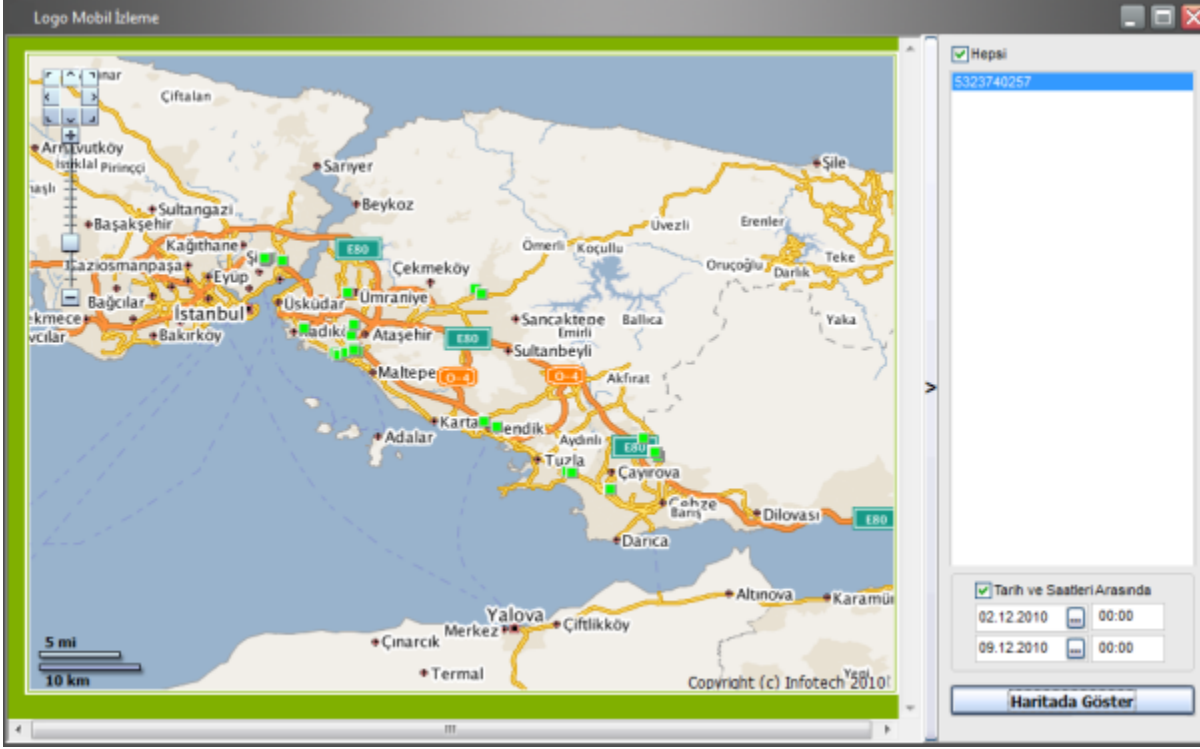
Logo Mobil İzleme

Hepsi
5323740257

Tarih ve Saatleri Arasında
02.12.2010 ... 00:00
09.12.2010 ... 00:00
Haritada Göster

Çiftalan
Arnavutköy
İstiklal Pirinççi
Sarıyer
Şile
Sultangazi
Başakşehir
Beykoz
Kağıthane
E80
Ömerli
Koçullu
Uvezli
Erenler
Gaziosmanpaşa
Eyüp
Çekmeköy
Oruçoğlu
Darlık
Teke
Bağcılar
Üsküdar
Ümraniye
İstanbul
Sancaktepe
Emirli
Ballıca
Yaka
Bakırköy
Kadıköy
Ataşehir
E80
Sultanbeyli
Maltepe
O-4
O-4
Akfırat
Adalar
Kartal
Pendik
Aydınlı
E80
Tuzla
Çayırova
Gebze
Barış
Dilovası
E80
Darıca
Altınova
Karamürsel
Yalova
Merkez
Çiftlikköy
Çınarcık
Termal
5 mi
10 km
Copyright (c) Infotech 2010